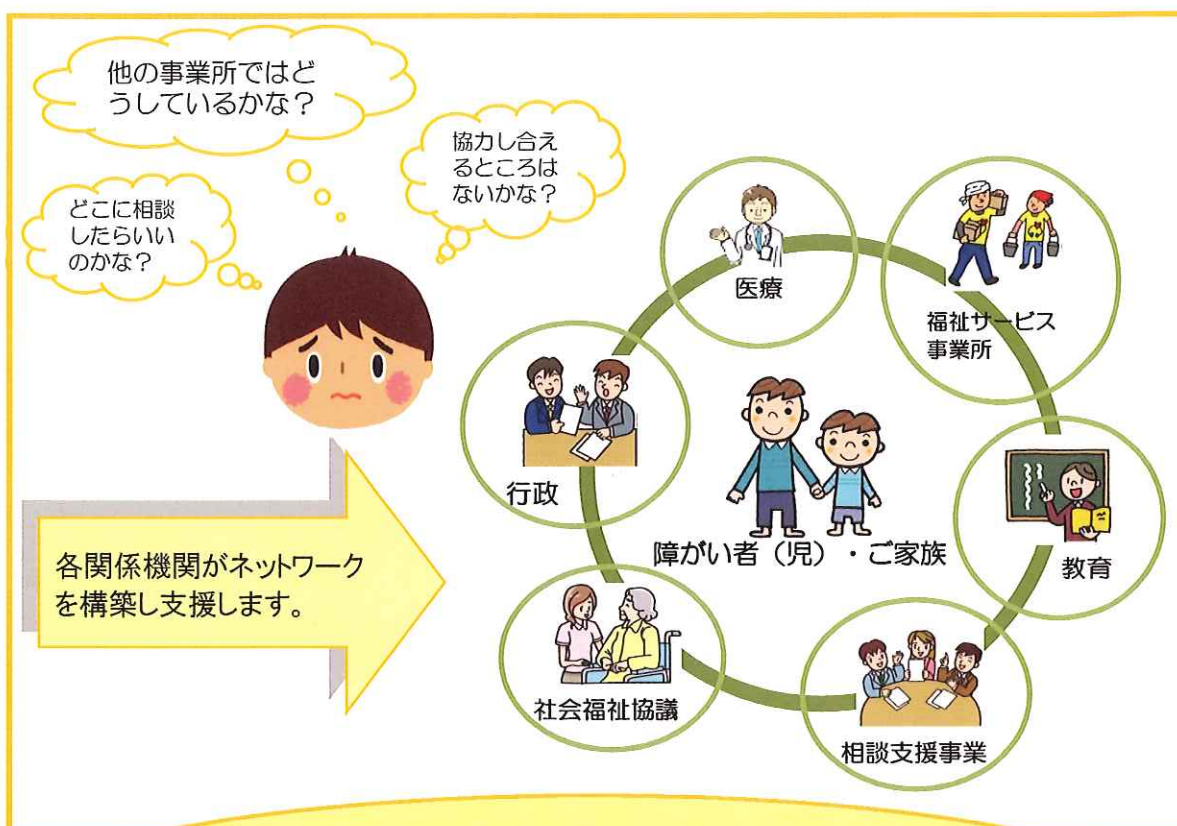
他の事業所ではどうしているかな？

協力し合えるところはないかな？

どこに相談したらいいのかな？

各関係機関がネットワークを構築し支援します。

医療

福祉サービス事業所

行政

障がい者（児）・ご家族

教育

社会福祉協議

相談支援事業